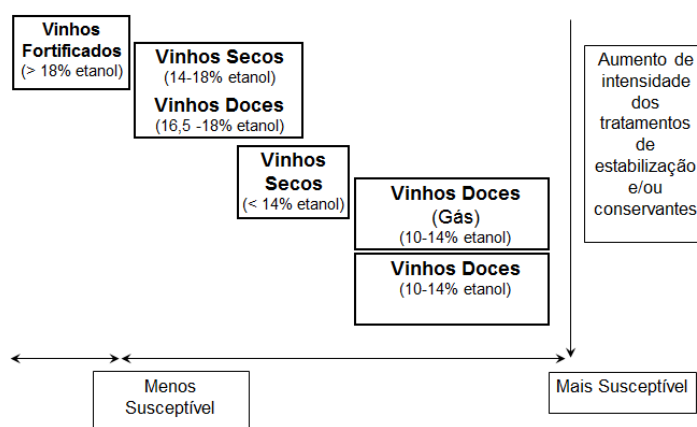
Vinhos Fortificados
(> 18% etanol)

Vinhos Secos
(14-18% etanol)
Vinhos Doces
(16,5 -18% etanol)

Vinhos Secos
(< 14% etanol)

Vinhos Doces
(Gás)
(10-14% etanol)

Vinhos Doces
(10-14% etanol)

Aumento de intensidade dos tratamentos de estabilização e/ou conservantes

Menos Susceptível

Mais Susceptível